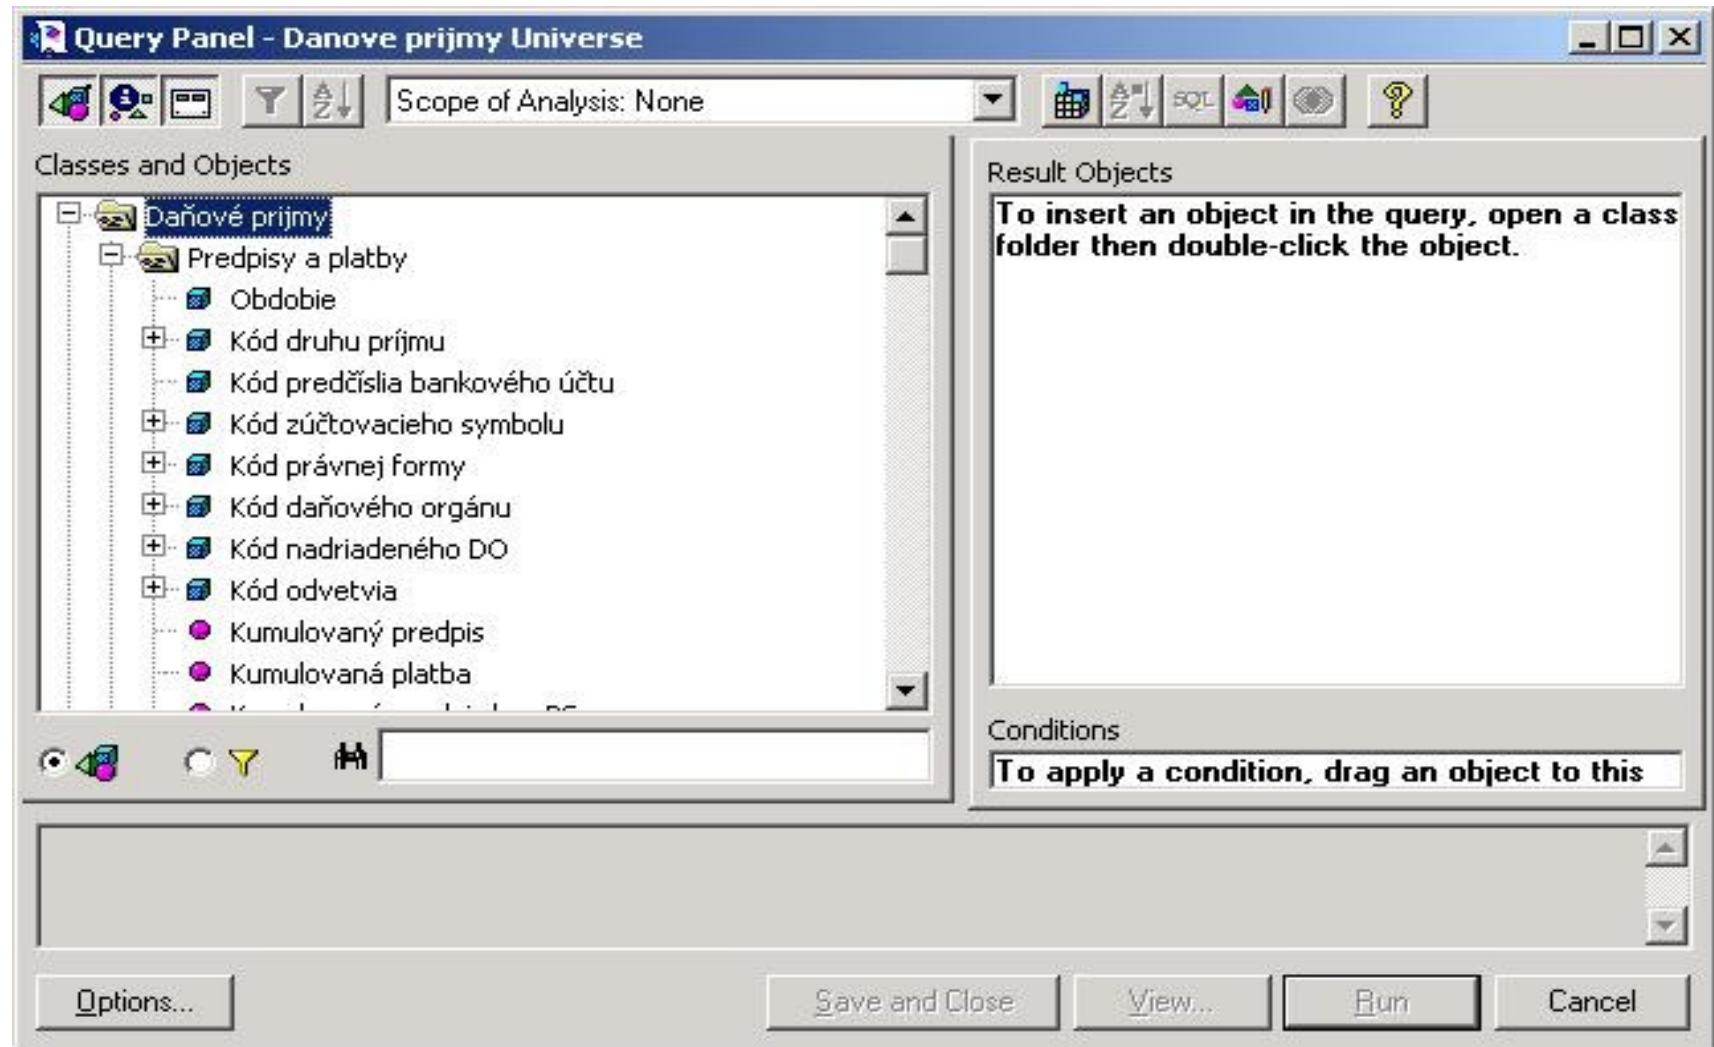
Query Panel - Danove prijmy Universe

Scope of Analysis: None

SQL

Classes and Objects

Daňové príjmy
Predpisy a platby
Obdobie
Kód druhu príjmu
Kód predčíslia bankového účtu
Kód zúčtovacieho symbolu
Kód právnej formy
Kód daňového orgánu
Kód nadriadeného DO
Kód odvetvia
Kumulovaný predpis
Kumulovaná platba
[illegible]

Result Objects

To insert an object in the query, open a class folder then double-click the object.

Conditions

To apply a condition, drag an object to this

Options...

Save and Close

View...

Run

Cancel